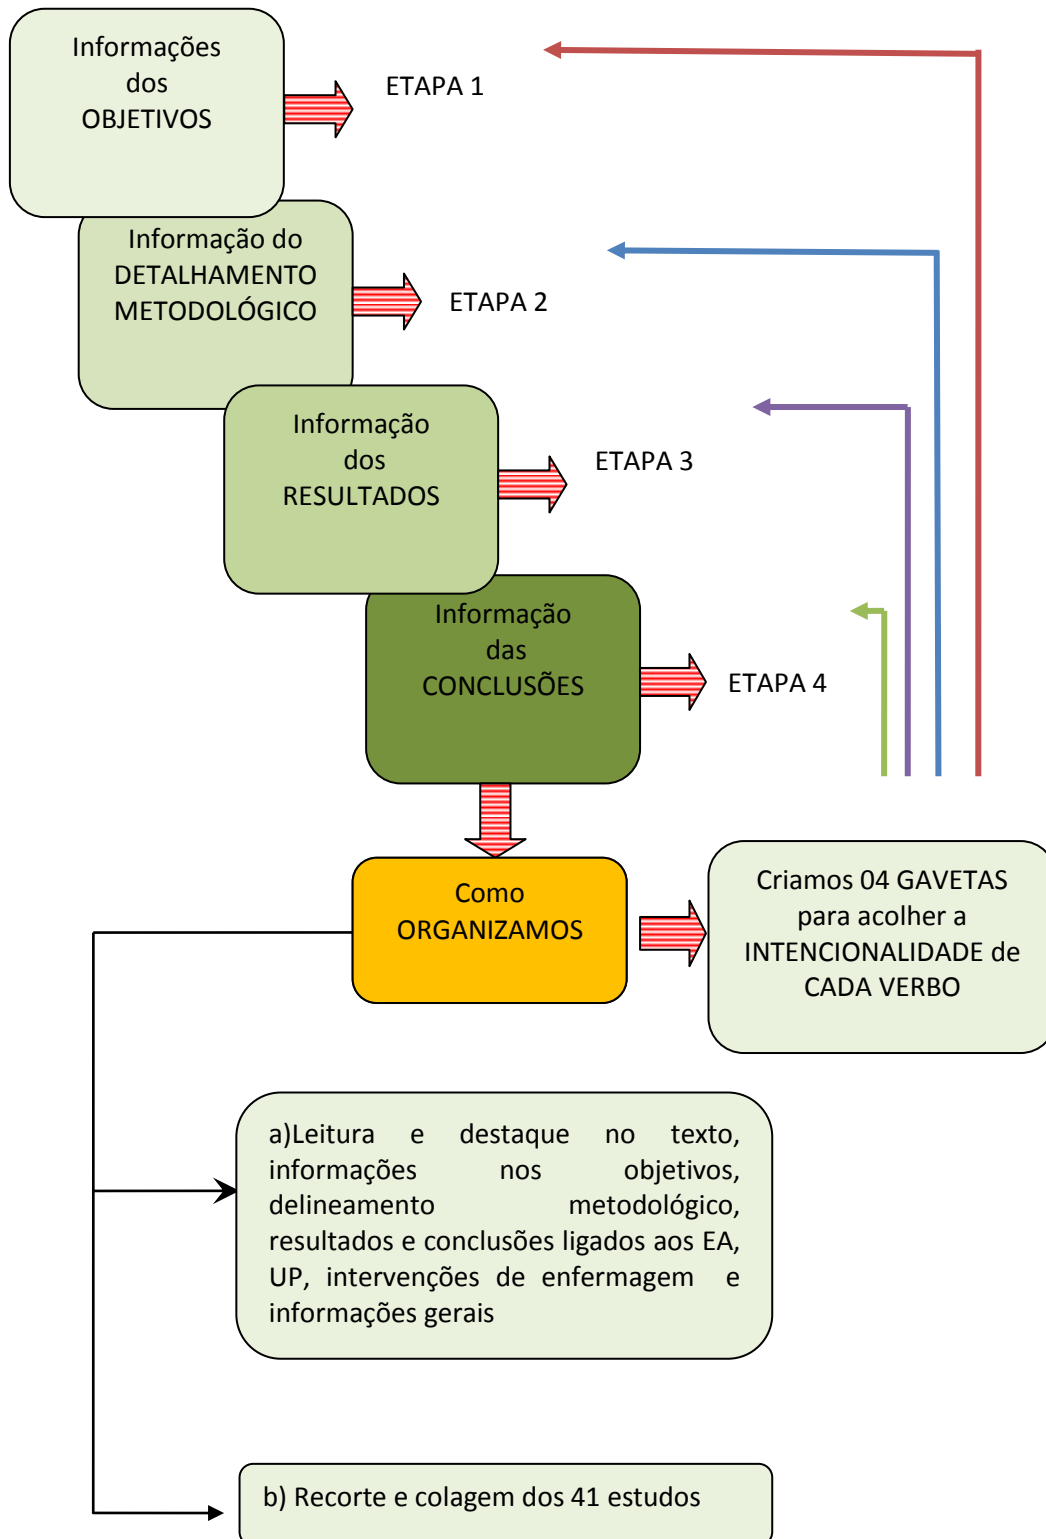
Informações dos OBJETIVOS

ETAPA 1

Informação do DETALHAMENTO METODOLÓGICO

ETAPA 2

Informação dos RESULTADOS

ETAPA 3

Informação das CONCLUSÕES

ETAPA 4

Como ORGANIZAMOS

Criamos 04 GAVETAS para acolher a INTENCIONALIDADE de CADA VERBO

a)Leitura e destaque no texto, informações nos objetivos, delineamento metodológico, resultados e conclusões ligados aos EA, UP, intervenções de enfermagem e informações gerais

b) Recorte e colagem dos 41 estudos